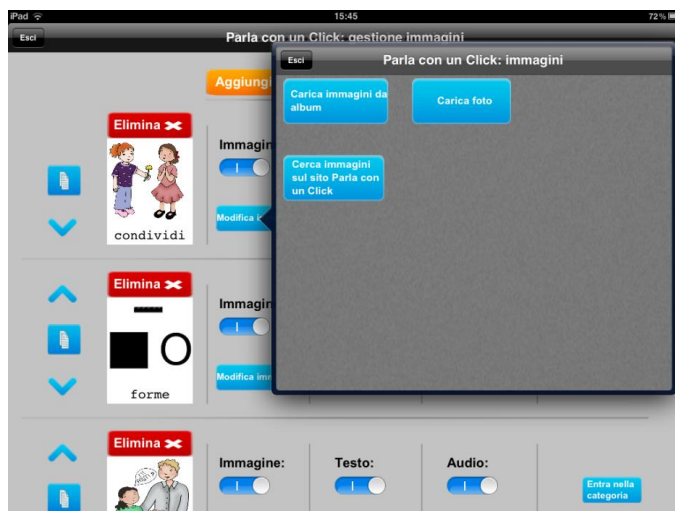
iPad
15:45
72%

Esci
Parla con un Click: gestione immagini

Aggiungi

Elimina
condividi
Immagin
I
Modifica i

Elimina
forme
Immagin
I
Modifica imm

Elimina
Immagine:
I
Testo:
I
Audio:
I
Entra nella categoria

Esci
Parla con un Click: immagini
Carica immagini da album
Carica foto
Cerca immagini sul sito Parla con un Click